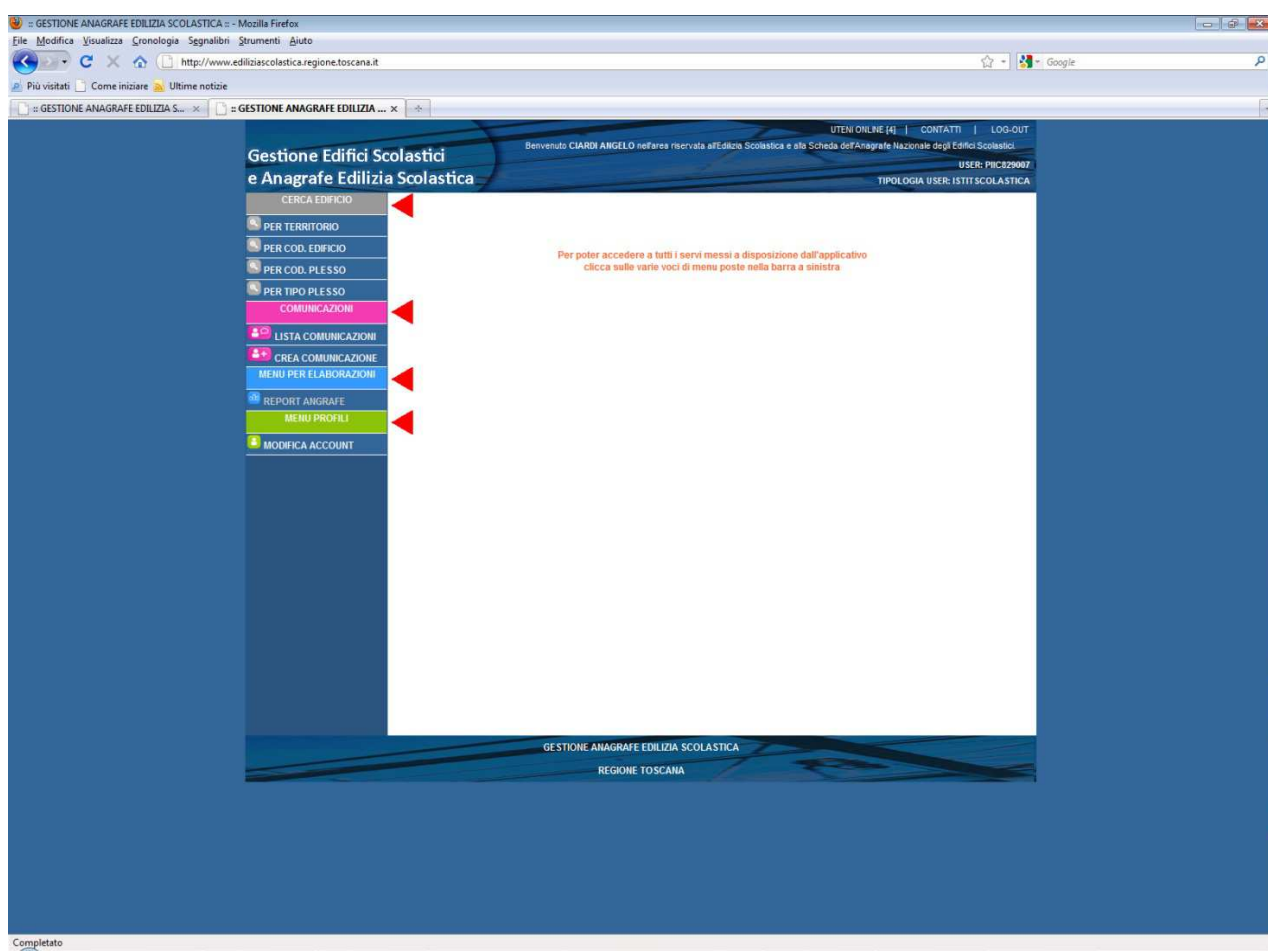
:: GESTIONE ANAGRAFE EDILIZIA SCOLASTICA :: - Mozilla Firefox

File Modifica Visualizza Cronologia Segnalibri Strumenti Aiuto

http://www.ediliziascolastica.regione.toscana.it

Google

Più visitati Come iniziare Ultime notizie

:: GESTIONE ANAGRAFE EDILIZIA S... ×
:: GESTIONE ANAGRAFE EDILIZIA ... ×

UTENI ONLINE [4] | CONTATTI | LOG-OUT

Benvenuto CIARDI ANGELO nell'area riservata all'Edilizia Scolastica e alla Scheda dell'Anagrafe Nazionale degli Edifici Scolastici.

USER: PIIC829007

TIPOLOGIA USER: ISTIT SCOLASTICA

Gestione Edifici Scolastici
e Anagrafe Edilizia Scolastica

CERCA EDIFICIO
PER TERRITORIO
PER COD. EDIFICIO
PER COD. PLESSO
PER TIPO PLESSO
COMUNICAZIONI
LISTA COMUNICAZIONI
CREA COMUNICAZIONE
MENU PER ELABORAZIONI
REPORT ANGRAFE
MENU PROFILI
MODIFICA ACCOUNT

Per poter accedere a tutti i servi messi a disposizione dall'applicativo
clicca sulle varie voci di menu poste nella barra a sinistra

GESTIONE ANAGRAFE EDILIZIA SCOLASTICA
REGIONE TOSCANA

Completato